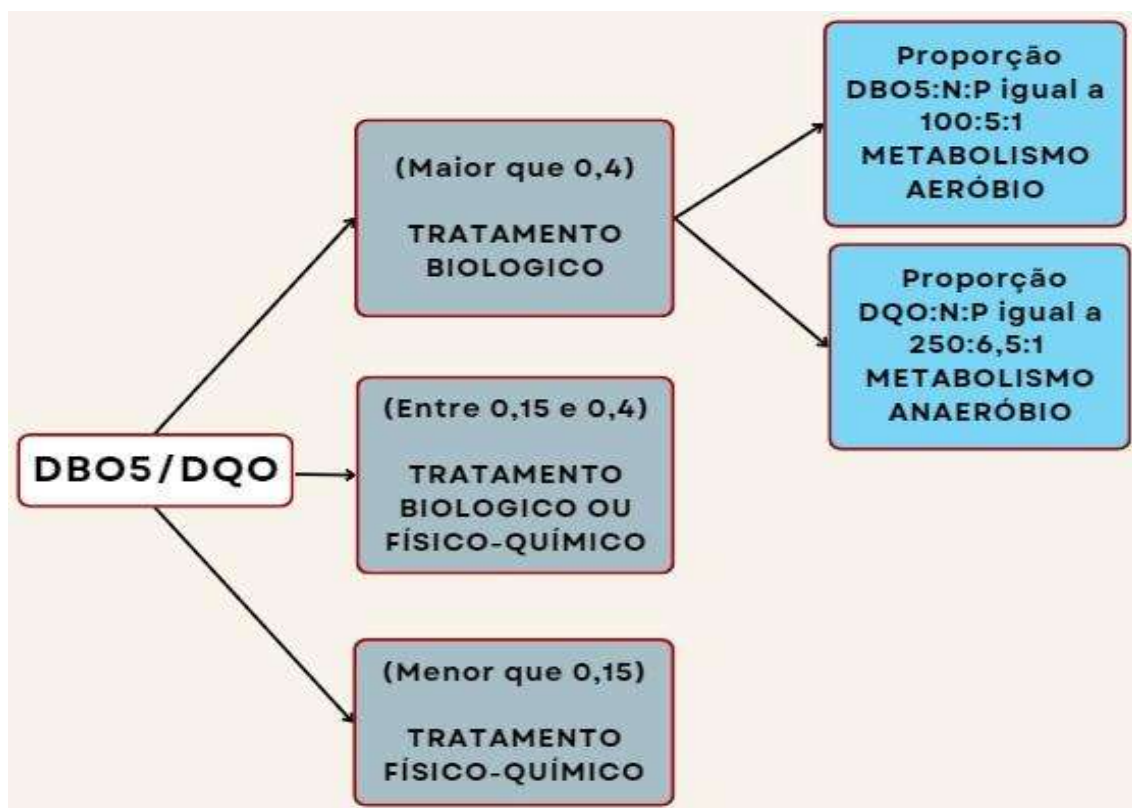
DBO5/DQO

(Maior que 0,4)

TRATAMENTO BIOLOGICO

Proporção DBO5:N:P igual a 100:5:1 METABOLISMO AERÓBIO

Proporção DQO:N:P igual a 250:6,5:1 METABOLISMO ANAERÓBIO

(Entre 0,15 e 0,4)

TRATAMENTO BIOLOGICO OU FÍSICO-QUÍMICO

(Menor que 0,15)

TRATAMENTO FÍSICO-QUÍMICO